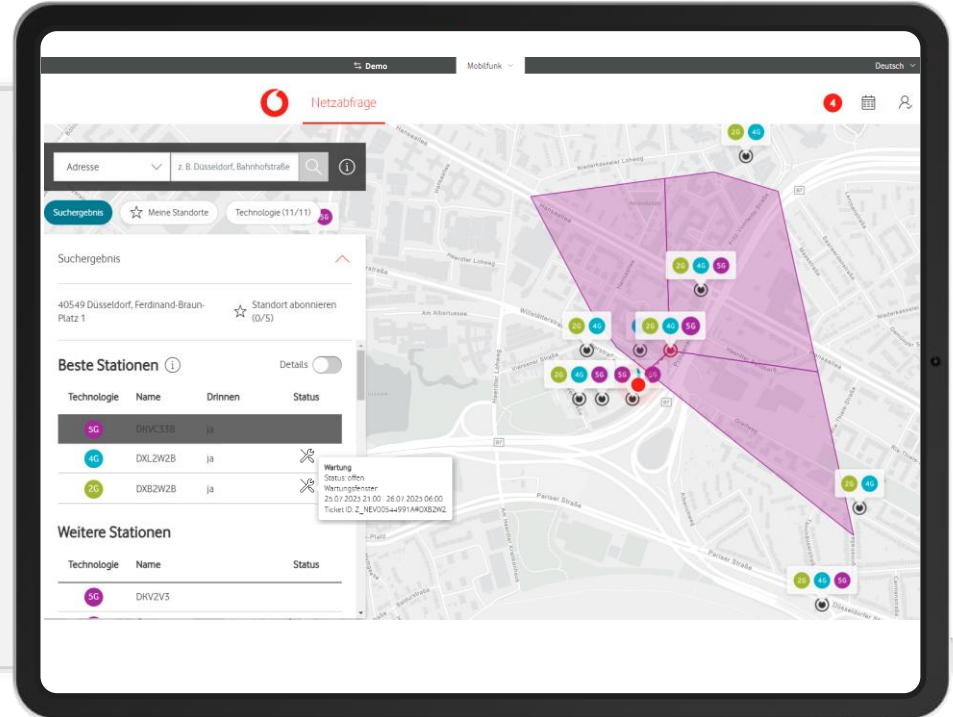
Demo
Mobilfunk
Deutsch

Netzabfrage

4

Adresse
z. B. Düsseldorf, Bahnhofstraße

Suchergebnis
Meine Standorte
Technologie (11/11)

Suchergebnis

40549 Düsseldorf, Ferdinand-Braun-Platz 1
Standort abonnieren (0/5)

Beste Stationen
Details

| Technologie | Name | Drinnen | Status |
|---|---|---|---|
| 5G | DKVC33B | ja | |
| 4G | DXL2W2B | ja | |
| 2G | DXB2W2B | ja | |

Wartung
Status: offen
Wartungsfenster
25.07.2023 21:00 - 26.07.2023 06:00
Ticket ID: Z_NEV005a4991A#DXB2W2

Weitere Stationen

| Technologie | Name | Status |
|---|---|---|
| 5G | DKV2V3 | |

2G 4G
2G 4G
2G 4G
2G 4G 5G
2G 4G 5G 5G 5G
2G 4G
2G 4G 5G

Hansaallee
Niederkasseler Lohweg
Heerdter Lohweg
Willstätterstraße
Am Albertussee
Pariser Straße
Düsseldorfer Straße